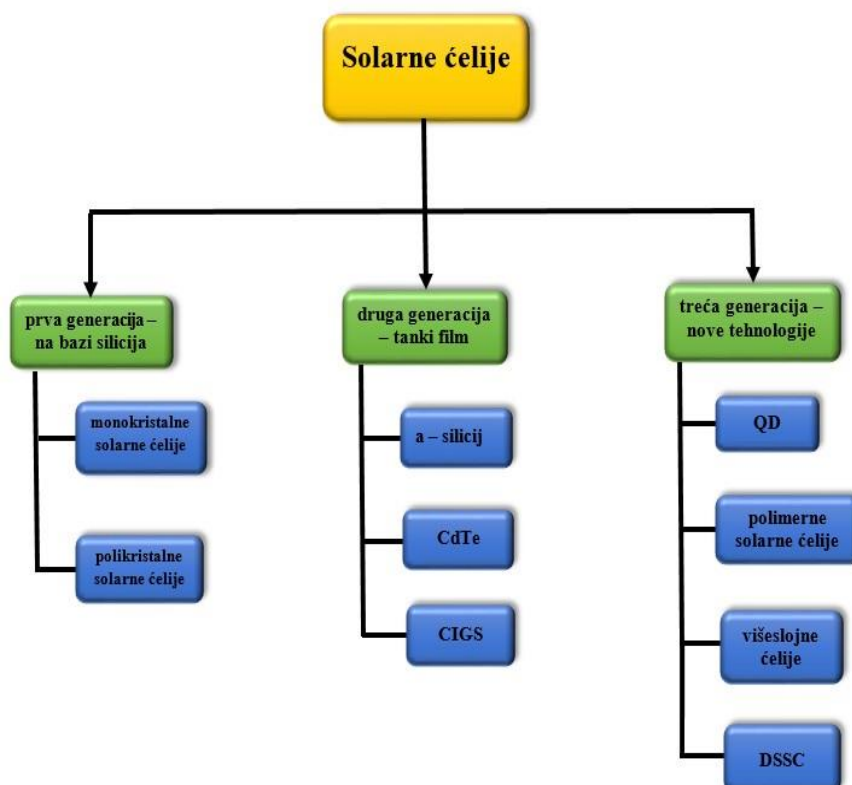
Solarne ćelije

prva generacija – na bazi silicija

monokristalne solarne ćelije

polikristalne solarne ćelije

druga generacija – tanki film

a – silicij

CdTe

CIGS

treća generacija – nove tehnologije

QD

polimerne solarne ćelije

višeslojne ćelije

DSSC